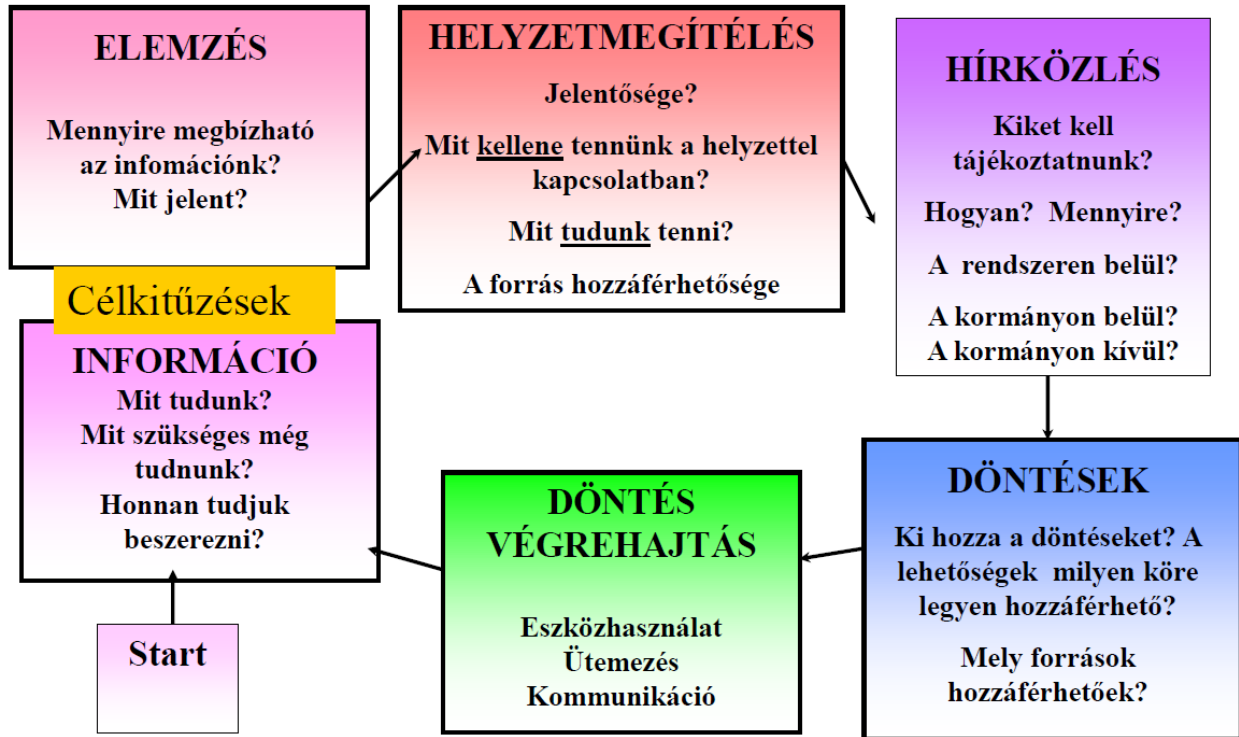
ELEMZÉS

Mennyire megbízható az infomációnk? Mit jelent?

HELYZETMEGÍTÉLÉS

Jelentősége?

Mit kellene tennünk a helyzettel kapcsolatban?

Mit tudunk tenni?

A forrás hozzáférhetősége

HÍRKÖZLÉS

Kiket kell tájékoztatnunk?

Hogyan? Mennyire?

A rendszeren belül?

A kormányon belül? A kormányon kívül?

Célkitűzések

INFORMÁCIÓ

Mit tudunk? Mit szükséges még tudnunk? Honnan tudjuk beszerezni?

Start

DÖNTÉS VÉGREHAJTÁS

Eszközhasználat Ütemezés Kommunikáció

DÖNTÉSEK

Ki hozza a döntéseket? A lehetőségek milyen köre legyen hozzáférhető?

Mely források hozzáférhetőek?